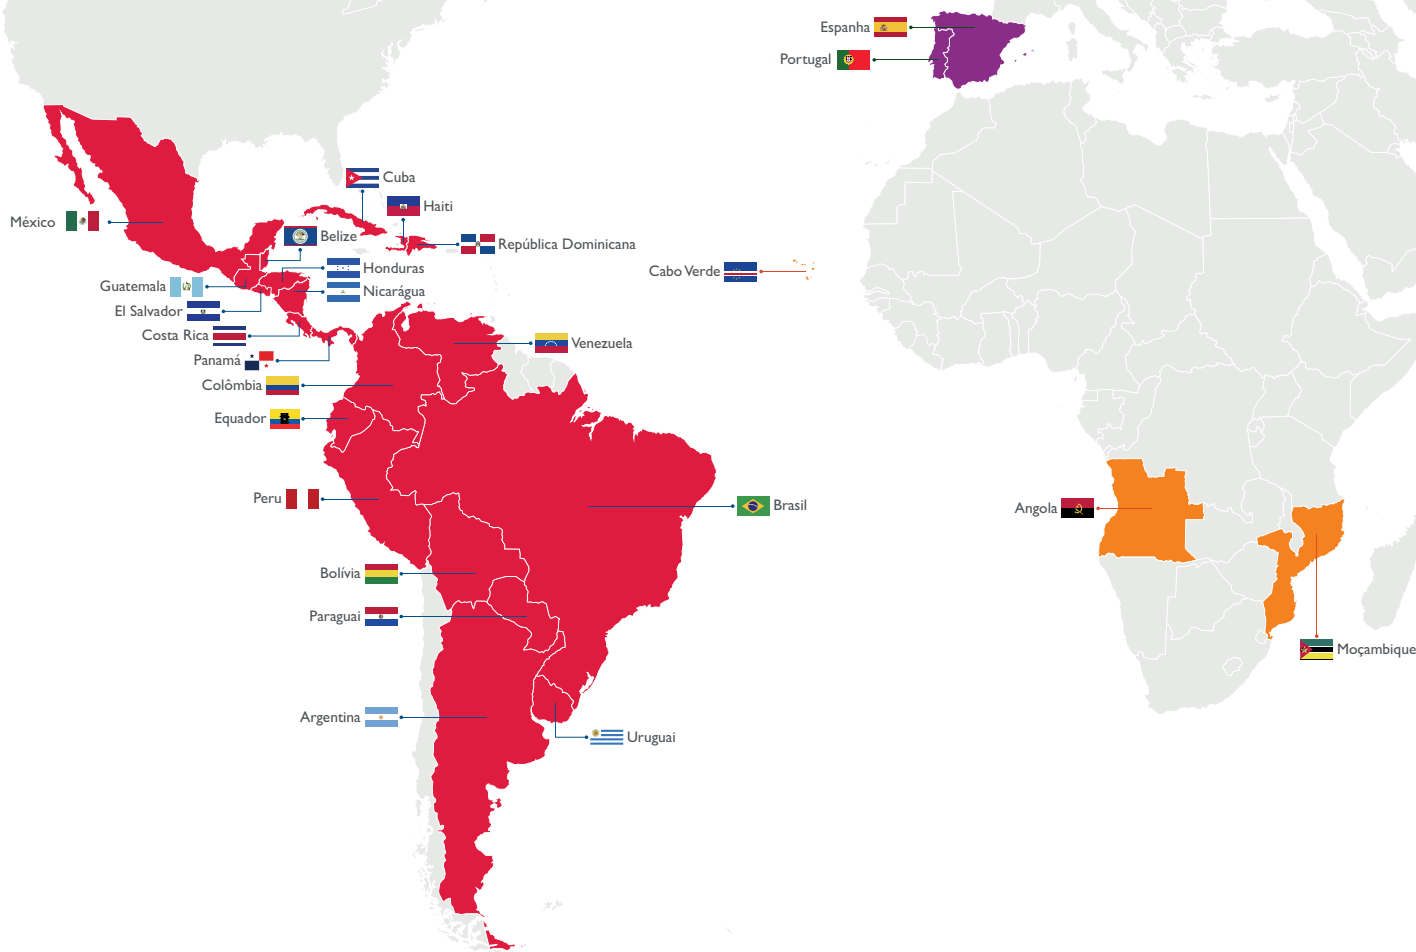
Espanha
Portugal
Cuba
Haiti
México
Belize
República Dominicana
Honduras
Nicarágua
Cabo Verde
Guatemala
El Salvador
Costa Rica
Panamá
Venezuela
Colômbia
Equador
Peru
Brasil
Angola
Bolívia
Paraguai
Moçambique
Argentina
Uruguai